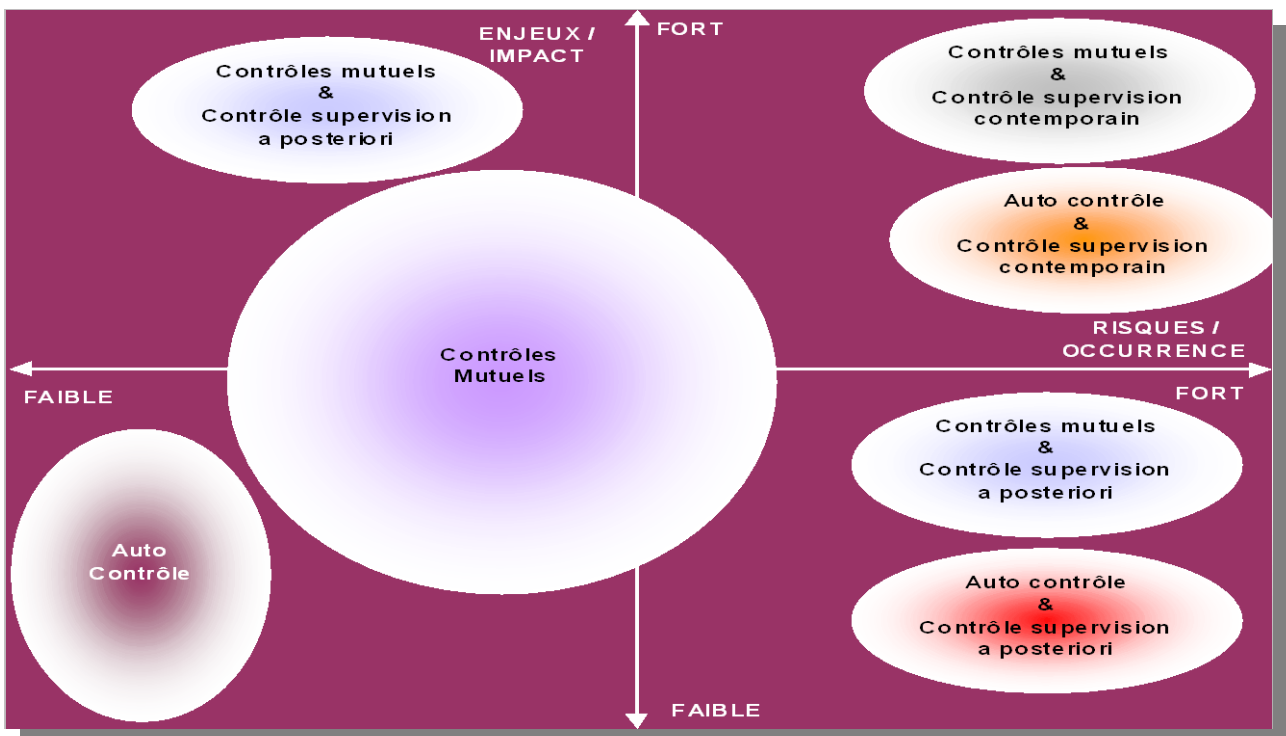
ENJEUX / IMPACT

FORT

Contrôles mutuels
&
Contrôle supervision
a posteriori

Contrôles mutuels
&
Contrôle supervision
contemporain

Auto contrôle
&
Contrôle supervision
contemporain

RISQUES / OCCURRENCE

Contrôles
Mutuels

FAIBLE

FORT

Contrôles mutuels
&
Contrôle supervision
a posteriori

Auto
Contrôle

Auto contrôle
&
Contrôle supervision
a posteriori

FAIBLE